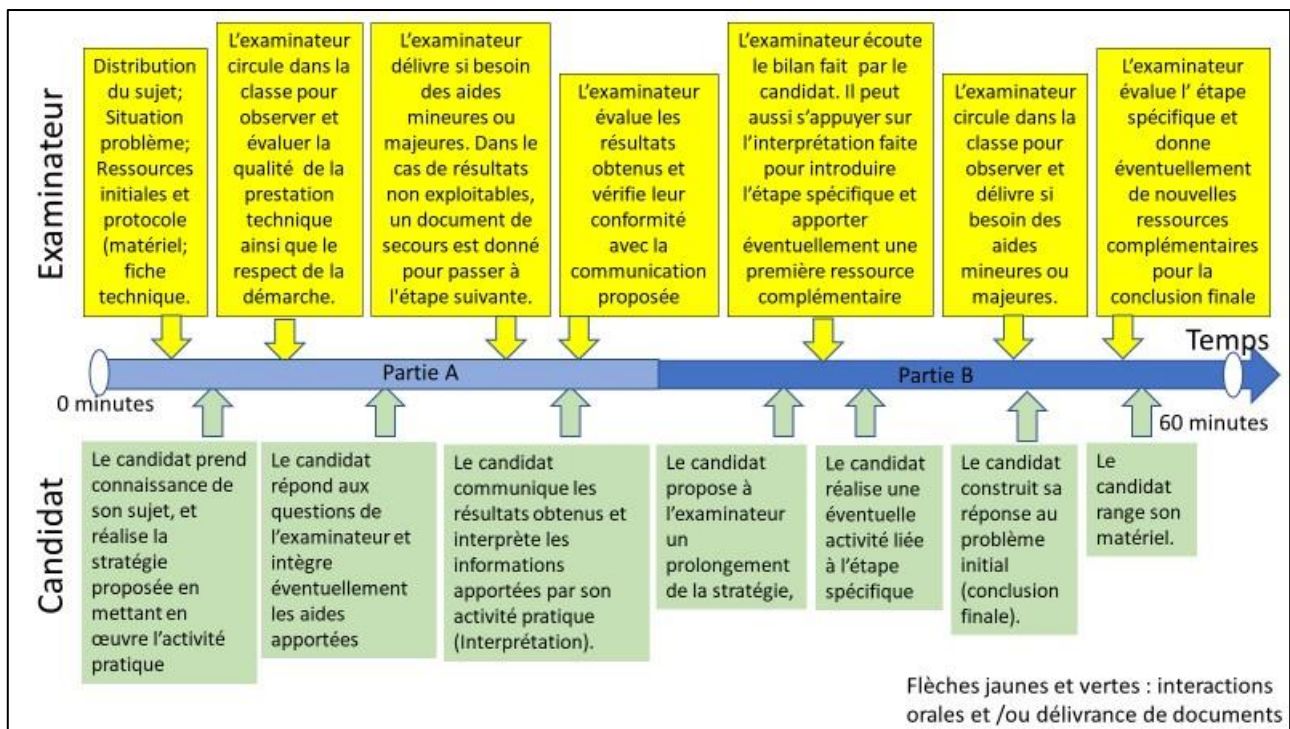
Examinateur

Distribution du sujet; Situation problème; Ressources initiales et protocole (matériel; fiche technique.

L'examinateur circule dans la classe pour observer et évaluer la qualité de la prestation technique ainsi que le respect de la démarche.

L'examinateur délivre si besoin des aides mineures ou majeures. Dans le cas de résultats non exploitables, un document de secours est donné pour passer à l'étape suivante.

L'examinateur évalue les résultats obtenus et vérifie leur conformité avec la communication proposée

L'examinateur écoute le bilan fait par le candidat. Il peut aussi s'appuyer sur l'interprétation faite pour introduire l'étape spécifique et apporter éventuellement une première ressource complémentaire

L'examinateur circule dans la classe pour observer et délivre si besoin des aides mineures ou majeures.

L'examinateur évalue l' étape spécifique et donne éventuellement de nouvelles ressources complémentaires pour la conclusion finale

Temps

Partie A

Partie B

0 minutes

60 minutes

Candidat

Le candidat prend connaissance de son sujet, et réalise la stratégie proposée en mettant en œuvre l'activité pratique

Le candidat répond aux questions de l'examinateur et intègre éventuellement les aides apportées

Le candidat communique les résultats obtenus et interprète les informations apportées par son activité pratique (Interprétation).

Le candidat propose à l'examinateur un prolongement de la stratégie,

Le candidat réalise une éventuelle activité liée à l'étape spécifique

Le candidat construit sa réponse au problème initial (conclusion finale).

Le candidat range son matériel.

Flèches jaunes et vertes : interactions orales et /ou délivrance de documents